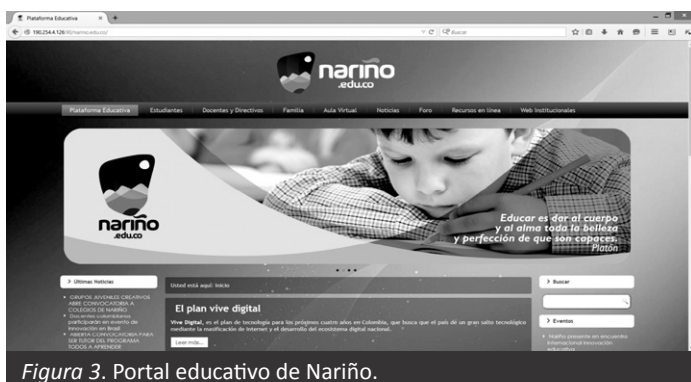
Plataforma Educativa ×
190.254.4.126/80/narinoedu.co/
Buscar

nariño .edu.co

Plataforma Educativa Estudiantes Docentes y Directivos Familia Aula Virtual Noticias Foro Recursos en línea Web Institucionales

nariño .edu.co

Educar es dar al cuerpo y al alma toda la belleza y perfección de que son capaces. Platón

> Últimas Noticias
GRUPOS JUVENILES CREATIVOS ABRE CONVOCATORIA A COLEGIOS DE NARIÑO
Docentes colombianos participarán en evento de innovación en Brasil
ABIERTA CONVOCATORIA PARA SER TUTOR DEL PROGRAMA TODOS A APRENDER

Usted está aquí: Inicio

El plan vive digital
Vive Digital, es el plan de tecnología para los próximos cuatro años en Colombia, que busca que el país de un gran salto tecnológico mediante la masificación de Internet y el desarrollo del ecosistema digital nacional.
Leer más...

> Buscar
> Eventos
Nariño presente en encuentro internacional innovación educativa

Figura 3. Portal educativo de Nariño.